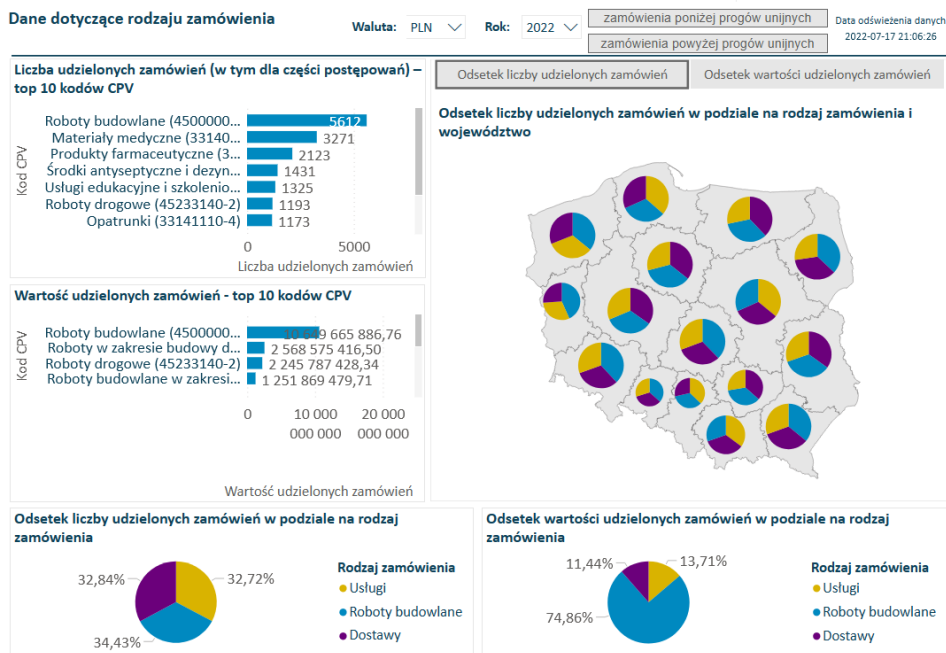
Dane dotyczące rodzaju zamówienia

Waluta: PLN

Rok: 2022

zamówienia poniżej progów unijnych

zamówienia powyżej progów unijnych

Data odświeżenia danych
2022-07-17 21:06:26

Liczba udzielonych zamówień (w tym dla części postępowań) – top 10 kodów CPV

Kod CPV

| | |
|---|---|
| Roboty budowlane (4500000... | 5612 |
| Materiały medyczne (33140... | 3271 |
| Produkty farmaceutyczne (3... | 2123 |
| Środki antyseptyczne i dezyn... | 1431 |
| Usługi edukacyjne i szkolenio... | 1325 |
| Roboty drogowe (45233140-2) | 1193 |
| Opatrunki (33141110-4) | 1173 |

0 5000

Liczba udzielonych zamówień

Wartość udzielonych zamówień - top 10 kodów CPV

Kod CPV

| | |
|---|---|
| Roboty budowlane (4500000... | 20 619 665 886,76 |
| Roboty w zakresie budowy d... | 2 568 575 416,50 |
| Roboty drogowe (45233140-2) | 2 245 787 428,34 |
| Roboty budowlane w zakresi... | 1 251 869 479,71 |

0 10 000 000 000 20 000 000 000

Wartość udzielonych zamówień

Odsetek liczby udzielonych zamówień

Odsetek wartości udzielonych zamówień

Odsetek liczby udzielonych zamówień w podziale na rodzaj zamówienia i województwo

Odsetek liczby udzielonych zamówień w podziale na rodzaj zamówienia

32,84%
32,72%
34,43%

Rodzaj zamówienia
Usługi
Roboty budowlane
Dostawy

Odsetek wartości udzielonych zamówień w podziale na rodzaj zamówienia

11,44%
13,71%
74,86%

Rodzaj zamówienia
Usługi
Roboty budowlane
Dostawy